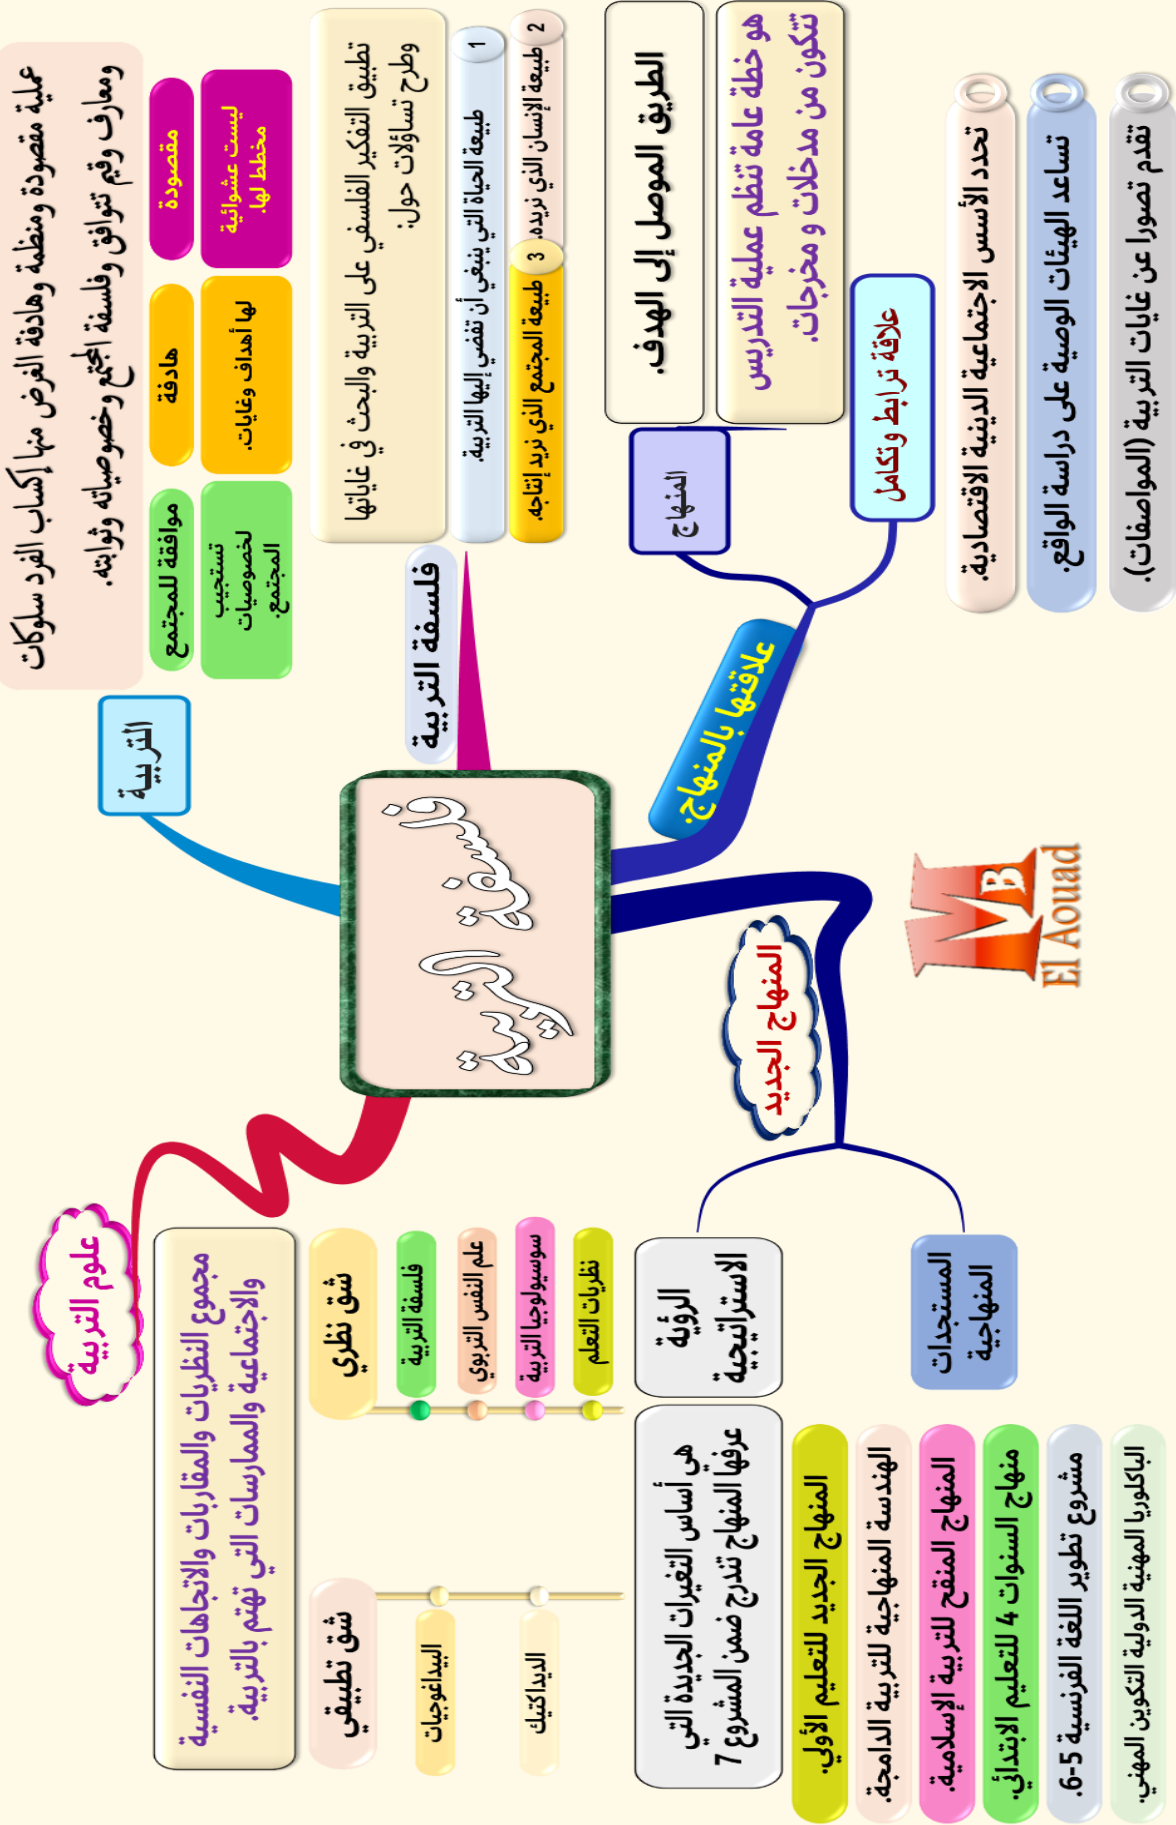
فلسفة التربية

التربية

عملية مقصودة ومنظمة وهادفة الغرض منها إكساب الفرد سلوكات ومعارف وقيم تتوافق وفلسفة المجتمع وخصوصياته وثوابته.

مقصودة
ليست عشوائية مخطط لها.

هادفة
لها أهداف وغايات.

موافقة للمجتمع
تستجيب لخصوصيات المجتمع.

فلسفة التربية

تطبيق التفكير الفلسفي على التربية والبحث في غاياتها وطرح تساؤلات حول:

1 طبيعة الحياة التي ينبغي أن تفضي إليها التربية.
2 طبيعة الإنسان الذي نريده
3 طبيعة المجتمع الذي نريد إنتاجه.

علاقتها بالمنهاج:

المنهاج

الطريق الموصل إلى الهدف.

هو خطة عامة تنظم عملية التدريس تتكون من مدخلات و مخرجات.

علاقة ترابط وتكامل

تحدد الأسس الاجتماعية الدينية الاقتصادية.
تساعد الهيئات الوصية على دراسة الواقع.
تقدم تصورا عن غايات التربية (المواصفات).

MB
El Aouad

المنهاج الجديد

المستجدات المنهاجية

الرؤية الاستراتيجية

هي أساس التغيرات الجديدة التي عرفها المنهاج تندرج ضمن المشروع 7

المنهاج الجديد للتعليم الأولي.
الهندسة المنهاجية للتربية الدامجة.
المنهاج المنقح للتربية الإسلامية.
منهاج السنوات 4 للتعليم الابتدائي.
مشروع تطوير اللغة الفرنسية 5-6.
الباكلوريا المهنية الدولية التكوين المهني.

علوم التربية

مجموع النظريات والمقاربات والاتجاهات النفسية والاجتماعية والممارسات التي تهتم بالتربية.

شق نظري
فلسفة التربية
علم النفس التربوي
سوسيولوجيا التربية
نظريات التعلم

شق تطبيقي
البيداغوجيات
الديداكتيك